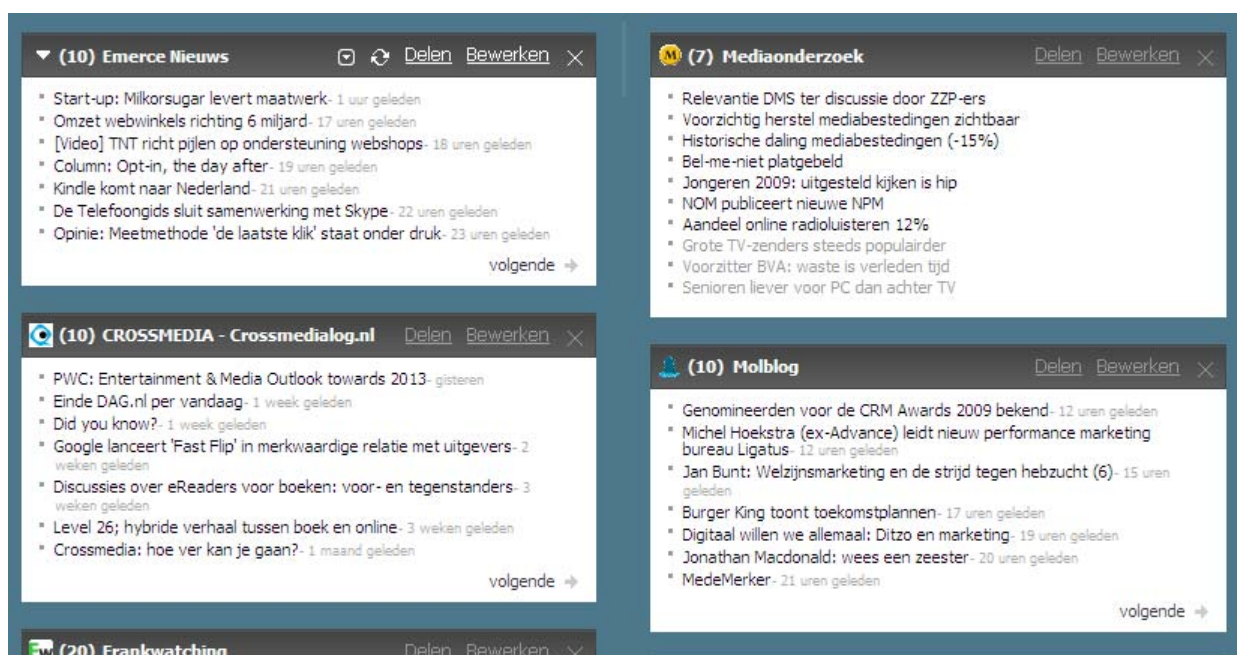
▼ (10) Emerce Nieuws Delen Bewerken

- Start-up: Milkorsugar levert maatwerk - 1 uur geleden
- Omzet webwinkels richting 6 miljard - 17 uren geleden
- [Video] TNT richt pijlen op ondersteuning webshops - 18 uren geleden
- Column: Opt-in, the day after - 19 uren geleden
- Kindle komt naar Nederland - 21 uren geleden
- De Telefoongids sluit samenwerking met Skype - 22 uren geleden
- Opinie: Meetmethode 'de laatste klik' staat onder druk - 23 uren geleden

volgende

(10) CROSSMEDIA - Crossmedialog.nl Delen Bewerken

- PWC: Entertainment & Media Outlook towards 2013 - gisteren
- Einde DAG.nl per vandaag - 1 week geleden
- Did you know? - 1 week geleden
- Google lanceert 'Fast Flip' in merkwaardige relatie met uitgevers - 2 weken geleden
- Discussies over eReaders voor boeken: voor- en tegenstanders - 3 weken geleden
- Level 26; hybride verhaal tussen boek en online - 3 weken geleden
- Crossmedia: hoe ver kan je gaan? - 1 maand geleden

volgende

(20) Frankwatching Delen Bewerken

(7) Mediaonderzoek Delen Bewerken

- Relevantie DMS ter discussie door ZZP-ers
- Voorzichtig herstel mediabestedingen zichtbaar
- Historische daling mediabestedingen (-15%)
- Bel-me-niet platgebeld
- Jongeren 2009: uitgesteld kijken is hip
- NOM publiceert nieuwe NPM
- Aandeel online radioluisteren 12%
- Grote TV-zenders steeds populairder
- Voorzitter BVA: waste is verleden tijd
- Senioren liever voor PC dan achter TV

(10) Molblog Delen Bewerken

- Genomineerden voor de CRM Awards 2009 bekend - 12 uren geleden
- Michel Hoekstra (ex-Advance) leidt nieuw performance marketing bureau Ligatus - 12 uren geleden
- Jan Bunt: Welzijnsmarketing en de strijd tegen hebzucht (6) - 15 uren geleden
- Burger King toont toekomstplannen - 17 uren geleden
- Digitaal willen we allemaal: Ditzo en marketing - 19 uren geleden
- Jonathan Macdonald: wees een zeester - 20 uren geleden
- MedeMerker - 21 uren geleden

volgende